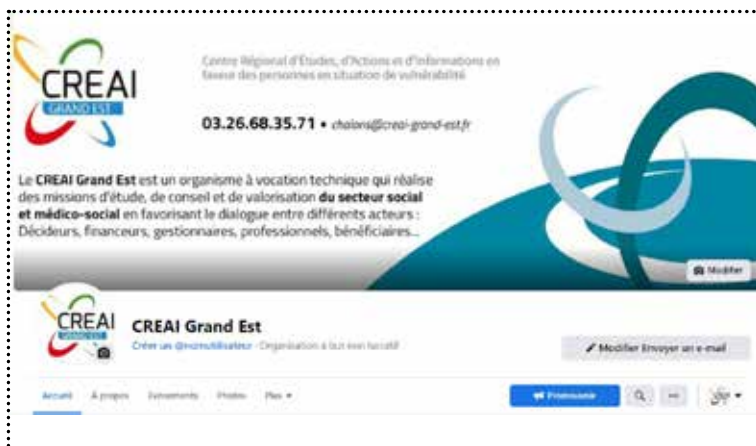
CREAI
GRAND EST

Centre Régional d'Études, d'Actions et d'Informations en faveur des personnes en situation de vulnérabilité

03.26.68.35.71 • chalons@creai-grand-est.fr

Le CREAI Grand Est est un organisme à vocation technique qui réalise des missions d'étude, de conseil et de valorisation du secteur social et médico-social en favorisant le dialogue entre différents acteurs : Décideurs, financeurs, gestionnaires, professionnels, bénéficiaires...

Modifier

CREAI
GRAND EST

CREAI Grand Est

Créer un @nomutilisateur · Organisation à but non lucratif

Modifier Envoyer un e-mail

Accueil À propos Événements Photos Plus

Promouvoir